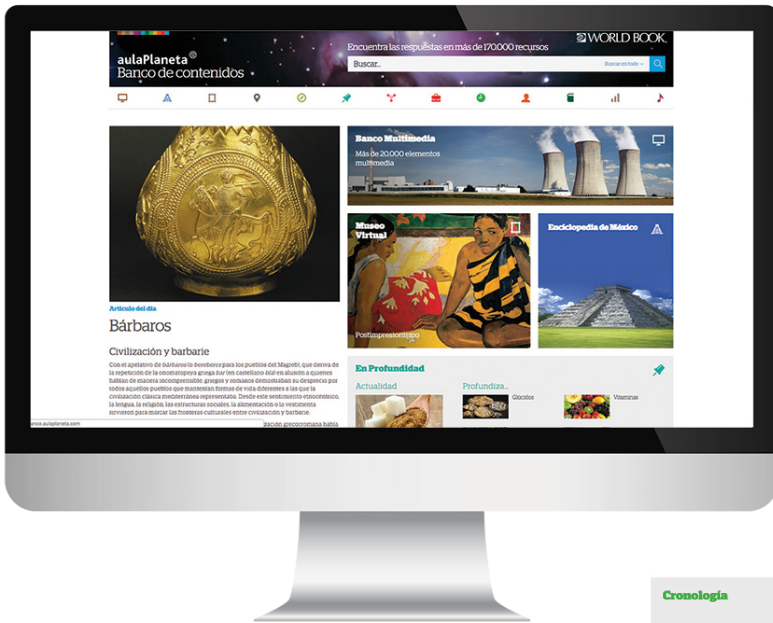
aulaPlaneta®
Banco de contenidos

Encuentra las respuestas en más de 170.000 recursos

WORLD BOOK

Buscar...

Buscar en todo

Artículo del día

Bárbaros

Civilización y barbarie

Con el apelativo de bárbaros o bereberes para los pueblos del Magreb, que deriva de la repetición de la onomatopeya griega *bar* (en castellano *bla*) en alusión a quienes hablan de manera incomprensible, griegos y romanos demostraban su desprecio por todos aquellos pueblos que mantenían formas de vida diferentes a las que la civilización clásica mediterránea representaba. Desde este sentimiento etnocéntrico, la lengua, la religión, las estructuras sociales, la alimentación o la vestimenta sirvieron para marcar las fronteras culturales entre civilización y barbarie.

banco.aulaplaneta.com

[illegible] ización grecorromana había

Banco Multimedia

Más de 20.000 elementos multimedia

Museo Virtual

Postimpresionismo

Enciclopedia de México

En Profundidad

Actualidad

Profundiza...

Glúcidos

Vitaminas

Cronología